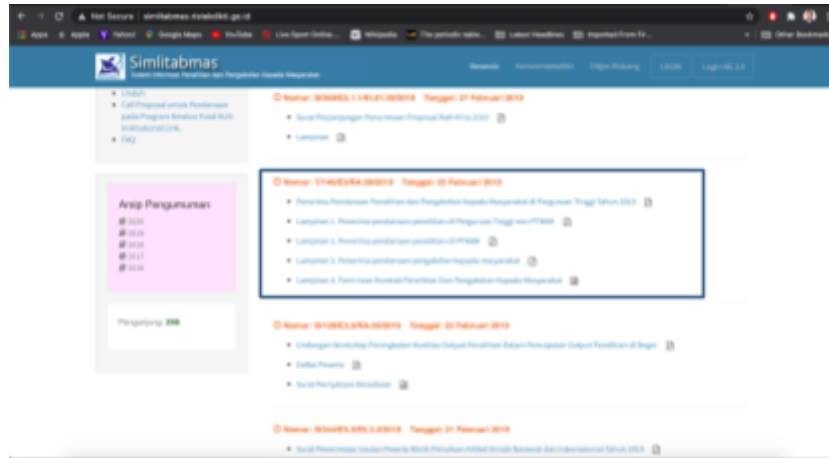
Not Secure | simlitabmas.ristekdikti.go.id

Apps | Apple | Yahoo! | Google Maps | YouTube | Live Sport Online... | Wikipedia | The periodic table... | Latest Headlines | Imported From Fi... | Other Bookmarks

Simlitabmas
Sistem Informasi Penelitian dan Pengabdian kepada Masyarakat

Beranda | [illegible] | Olimpiade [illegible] | LOGIN | Login NG 2.0

• Unduh
• Call Proposal untuk Pendanaan pada Program Routine Fund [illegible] Institutional Link
• FAQ

Arsip Pengumuman
2020
2019
2018
2017
2016

Pengunjung: 398

Nomor: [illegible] Tanggal: 27 Februari 2019
• Surat Perpanjangan Penerimaan Proposal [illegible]
• Lampiran

Nomor: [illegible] Tanggal: 20 Februari 2019
• Penerima Pendanaan Penelitian dan Pengabdian kepada Masyarakat di Perguruan Tinggi Tahun 2019
• Lampiran 1. Penerima pendanaan penelitian di Perguruan Tinggi non PTNBH
• Lampiran 2. Penerima pendanaan penelitian di PTNBH
• Lampiran 3. Penerima pendanaan pengabdian kepada masyarakat
• Lampiran 4. Form Isian Kontrak Penelitian Dan Pengabdian Kepada Masyarakat

Nomor: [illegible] Tanggal: 20 Februari 2019
• Undangan Workshop Peningkatan Kualitas Output Penelitian Dalam Pencapaian Output Penelitian di Bogor
• Daftar Peserta
• Surat Pernyataan Kesediaan

Nomor: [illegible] Tanggal: 21 Februari 2019
• Surat Penerimaan Usulan Peserta Klinik Penulisan Artikel Ilmiah Nasional dan Internasional Tahun 2019